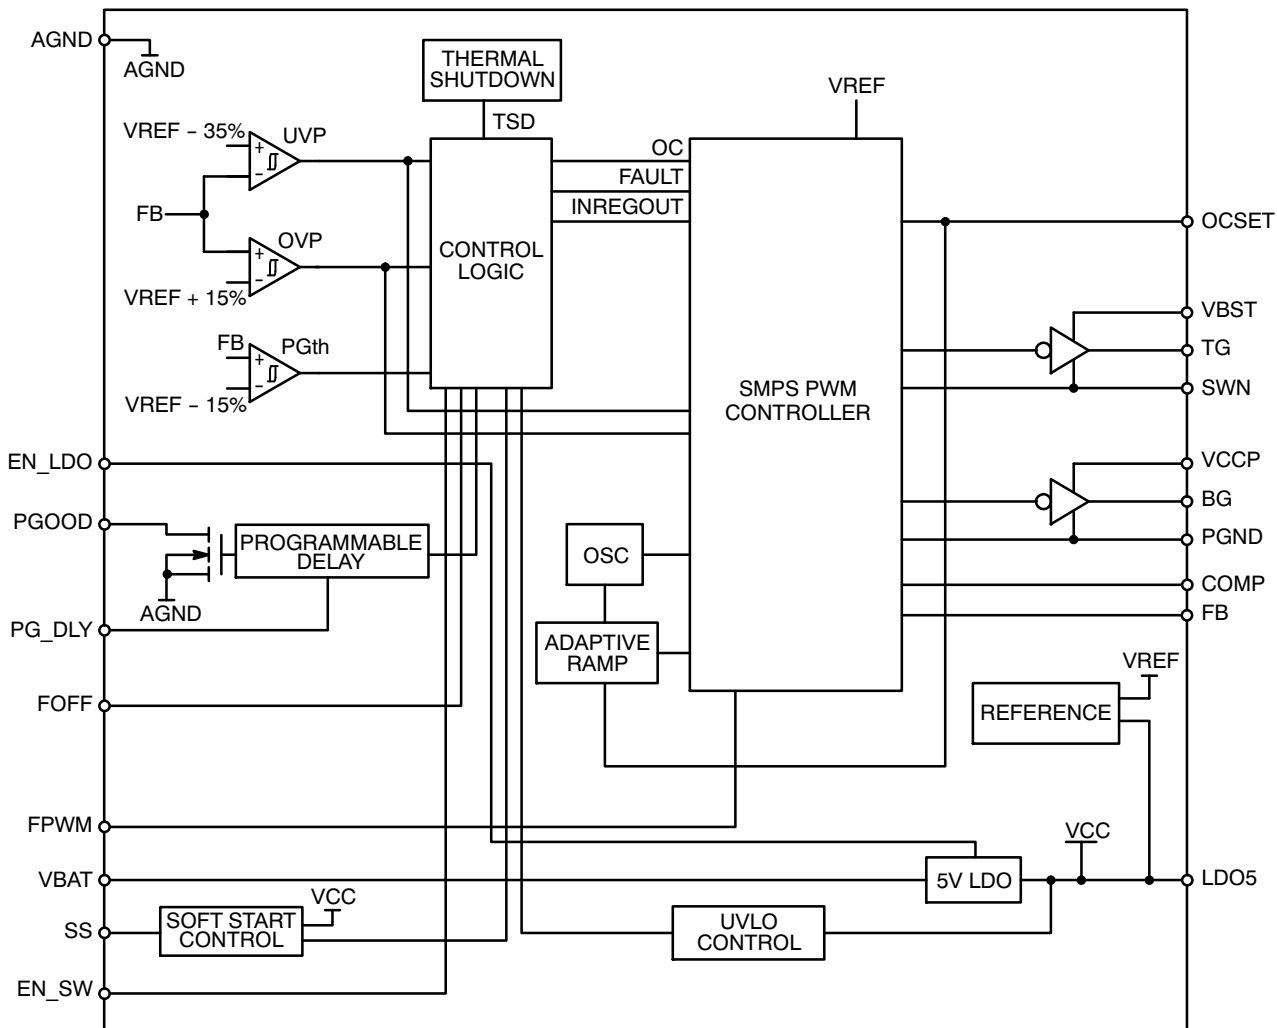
AGND
AGND
THERMAL SHUTDOWN
TSD
VREF
VREF − 35%
UVP
+
−
FB
OVP
+
−
VREF + 15%
FB
PGth
+
−
VREF − 15%
CONTROL LOGIC
OC
FAULT
INREGOUT
SMPS PWM CONTROLLER
OCSET
VBST
TG
SWN
VCCP
BG
PGND
COMP
FB
EN_LDO
PGOOD
PROGRAMMABLE DELAY
AGND
PG_DLY
OSC
ADAPTIVE RAMP
FOFF
VREF
REFERENCE
FPWM
VCC
VBAT
5V LDO
LDO5
VCC
SS
SOFT START CONTROL
UVLO CONTROL
EN_SW